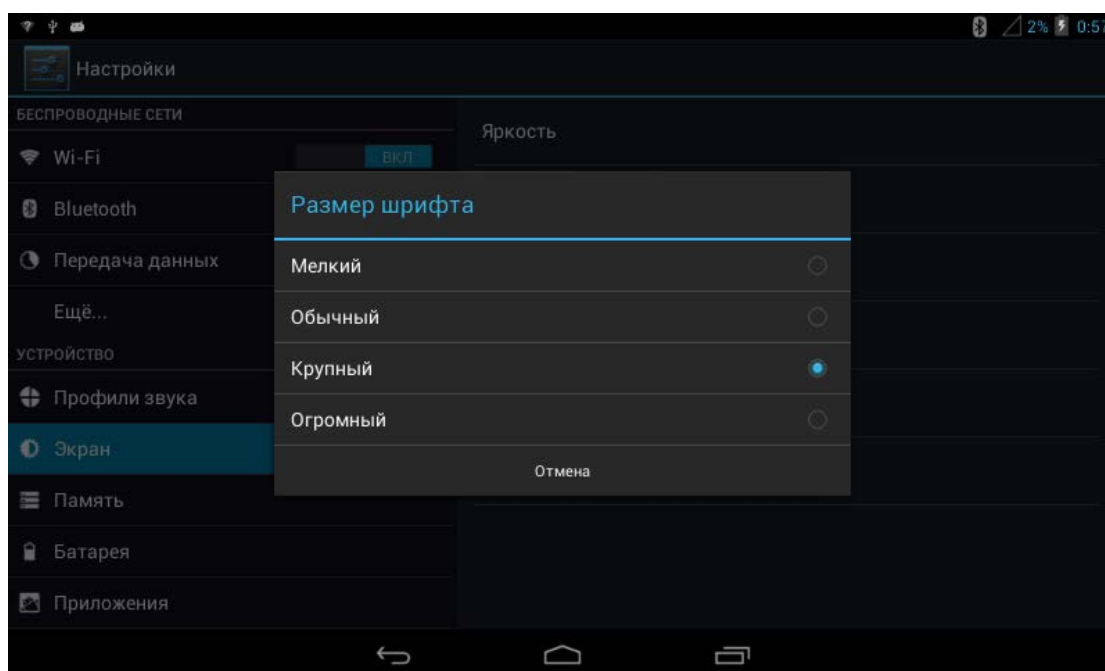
2% 0:57

Настройки

БЕСПРОВОДНЫЕ СЕТИ

Wi-Fi

ВКЛ

Bluetooth

Передача данных

Ещё...

УСТРОЙСТВО

Профили звука

Экран

Память

Батарея

Приложения

Яркость

Размер шрифта

Мелкий

Обычный

Крупный

Огромный

Отмена